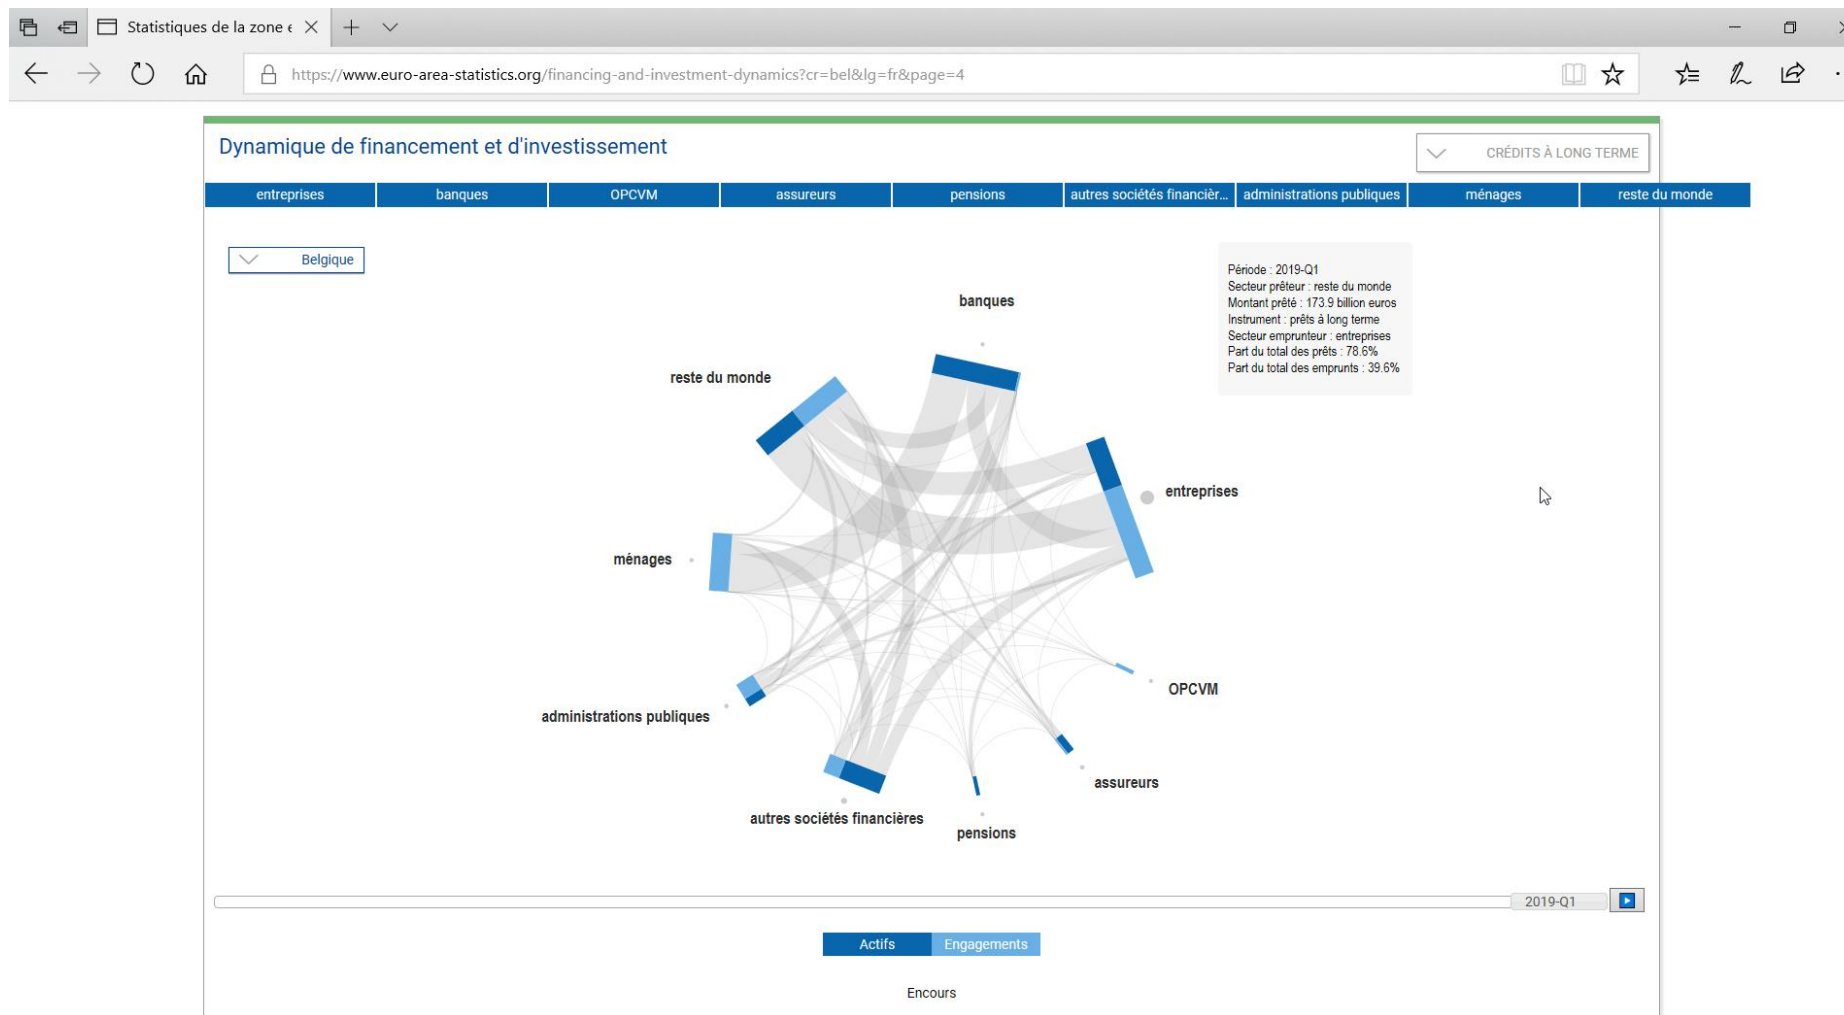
Statistiques de la zone e

https://www.euro-area-statistics.org/financing-and-investment-dynamics?cr=bel&lg=fr&page=4

Dynamique de financement et d'investissement

CRÉDITS À LONG TERME

| entreprises | banques | OPCVM | assureurs | pensions | autres sociétés financièr... | administrations publiques | ménages | reste du monde |
|---|---|---|---|---|---|---|---|---|

Belgique

Période : 2019-Q1
Secteur prêteur : reste du monde
Montant prêté : 173.9 billion euros
Instrument : prêts à long terme
Secteur emprunteur : entreprises
Part du total des prêts : 78.6%
Part du total des emprunts : 39.6%

banques

reste du monde

entreprises

ménages

OPCVM

administrations publiques

assureurs

autres sociétés financières

pensions

2019-Q1

Actifs

Engagements

Encours